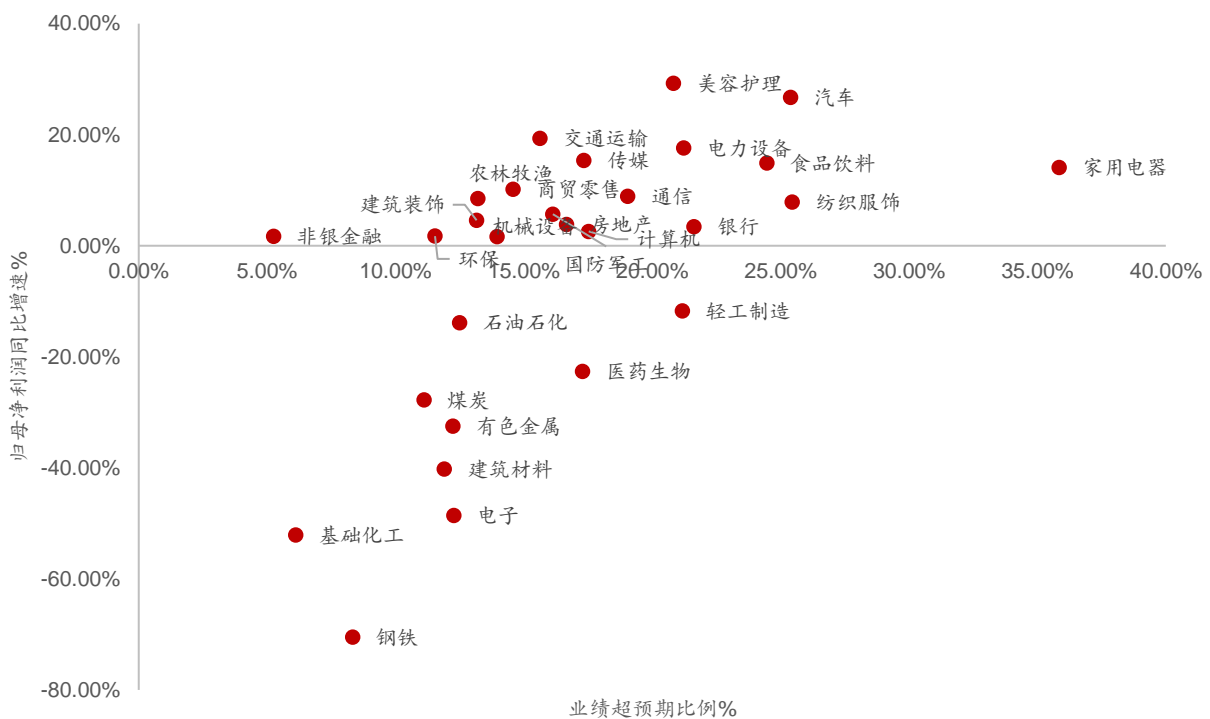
40.00%
20.00%
0.00%
-20.00%
-40.00%
-60.00%
-80.00%
0.00%
5.00%
10.00%
15.00%
20.00%
25.00%
30.00%
35.00%
40.00%

美容护理
汽车
交通运输
电力设备
传媒
食品饮料
家用电器
农林牧渔
商贸零售
通信
纺织服饰
建筑装饰
机械设备
房地产
银行
非银金融
计算机
环保
国防军工
石油石化
轻工制造
医药生物
煤炭
有色金属
建筑材料
电子
基础化工
钢铁

归母净利润同比增速%
业绩超预期比例%